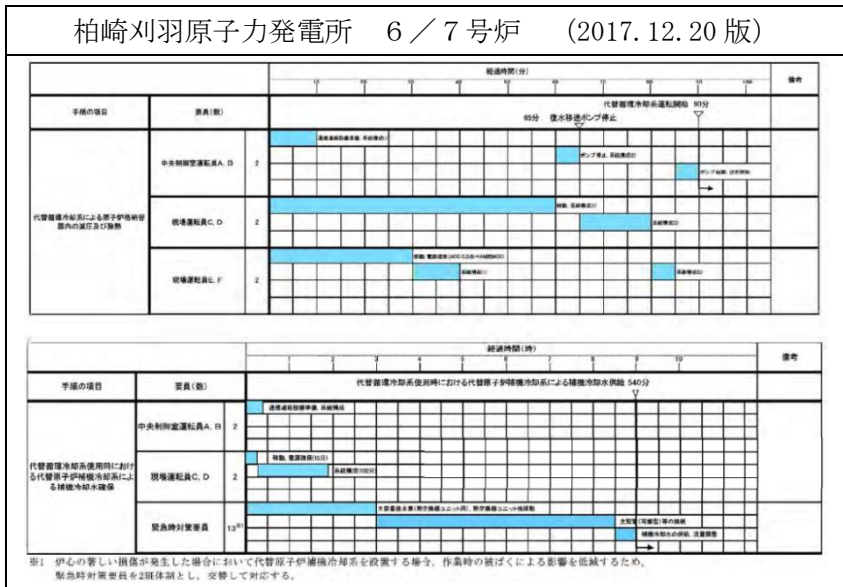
柏崎刈羽原子力発電所　6／7号炉　(2017.12.20版)

| 手順の項目 | 要員(数) | | 経過時間(分) 10 20 30 40 50 60 70 80 90 100 | 備考 |
|---|---|---|---|---|
| | | | 代替循環冷却系運転開始 90分 65分 復水移送ポンプ停止 | |
| 代替循環冷却系による原子炉格納容器内の減圧及び除熱 | 中央制御室運転員A，B | 2 | 通信連絡設備準備，系統構成 ポンプ停止，系統構成 ポンプ起動，流量調整 | |
| | 現場運転員C，D | 2 | 移動，系統構成 系統構成 | |
| | 現場運転員E，F | 2 | 移動，電源構成(AM用MCC) 系統構成 系統構成 | |

| 手順の項目 | 要員(数) | | 経過時間(時) 1 2 3 4 5 6 7 8 9 10 | 備考 |
|---|---|---|---|---|
| | | | 代替循環冷却系使用時における代替原子炉補機冷却系による補機冷却水供給 540分 | |
| 代替循環冷却系使用時における代替原子炉補機冷却系による補機冷却水確保 | 中央制御室運転員A，B | 2 | 通信連絡設備準備，系統構成 | |
| | 現場運転員C，D | 2 | 移動，電源確保 系統構成 | |
| | 緊急時対策要員 | 13※1 | 大容量送水車(熱交換器ユニット用)，熱交換器ユニット他移動 主配管(可搬型)等の接続 補機冷却水の供給，流量調整 | |

※1　炉心の著しい損傷が発生した場合において代替原子炉補機冷却系を設置する場合，作業時の被ばくによる影響を低減するため，緊急時対策要員を2班体制とし，交替して対応する。